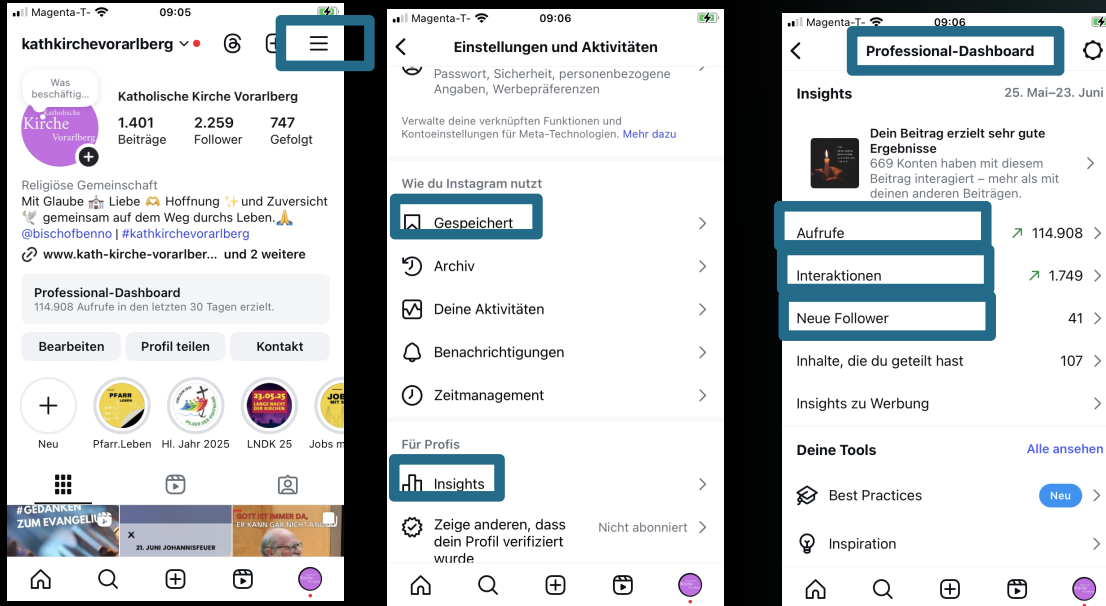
Magenta-T- 09:05

kathkirchevorarlberg

Was beschäftig...

katholische Kirche Vorarlberg

Katholische Kirche Vorarlberg

1.401 Beiträge
2.259 Follower
747 Gefolgt

Religiöse Gemeinschaft
Mit Glaube ⛪ Liebe 🫶 Hoffnung ✨ und Zuversicht 🕊️ gemeinsam auf dem Weg durchs Leben.🙏
@bischofbenno | #kathkirchevorarlberg
www.kath-kirche-vorarlber... und 2 weitere

Professional-Dashboard
114.908 Aufrufe in den letzten 30 Tagen erzielt.

Bearbeiten
Profil teilen
Kontakt

Neu
Pfarr.Leben
Hl. Jahr 2025
LNDK 25
Jobs m

#GEDANKEN ZUM EVANGELIUM
21. JUNI JOHANNISFEUER
GOTT IST IMMER DA, ER KANN GAR NICHT ANDERS

Magenta-T- 09:06

Einstellungen und Aktivitäten

Passwort, Sicherheit, personenbezogene Angaben, Werbepräferenzen

Verwalte deine verknüpften Funktionen und Kontoeinstellungen für Meta-Technologien. Mehr dazu

Wie du Instagram nutzt
Gespeichert
Archiv
Deine Aktivitäten
Benachrichtigungen
Zeitmanagement

Für Profis
Insights
Zeige anderen, dass dein Profil verifiziert wurde
Nicht abonniert

Magenta-T- 09:06

Professional-Dashboard

Insights
25. Mai–23. Juni

Dein Beitrag erzielt sehr gute Ergebnisse
669 Konten haben mit diesem Beitrag interagiert – mehr als mit deinen anderen Beiträgen.

Aufrufe 114.908
Interaktionen 1.749
Neue Follower 41
Inhalte, die du geteilt hast 107
Insights zu Werbung

Deine Tools
Alle ansehen
Best Practices
Neu
Inspiration